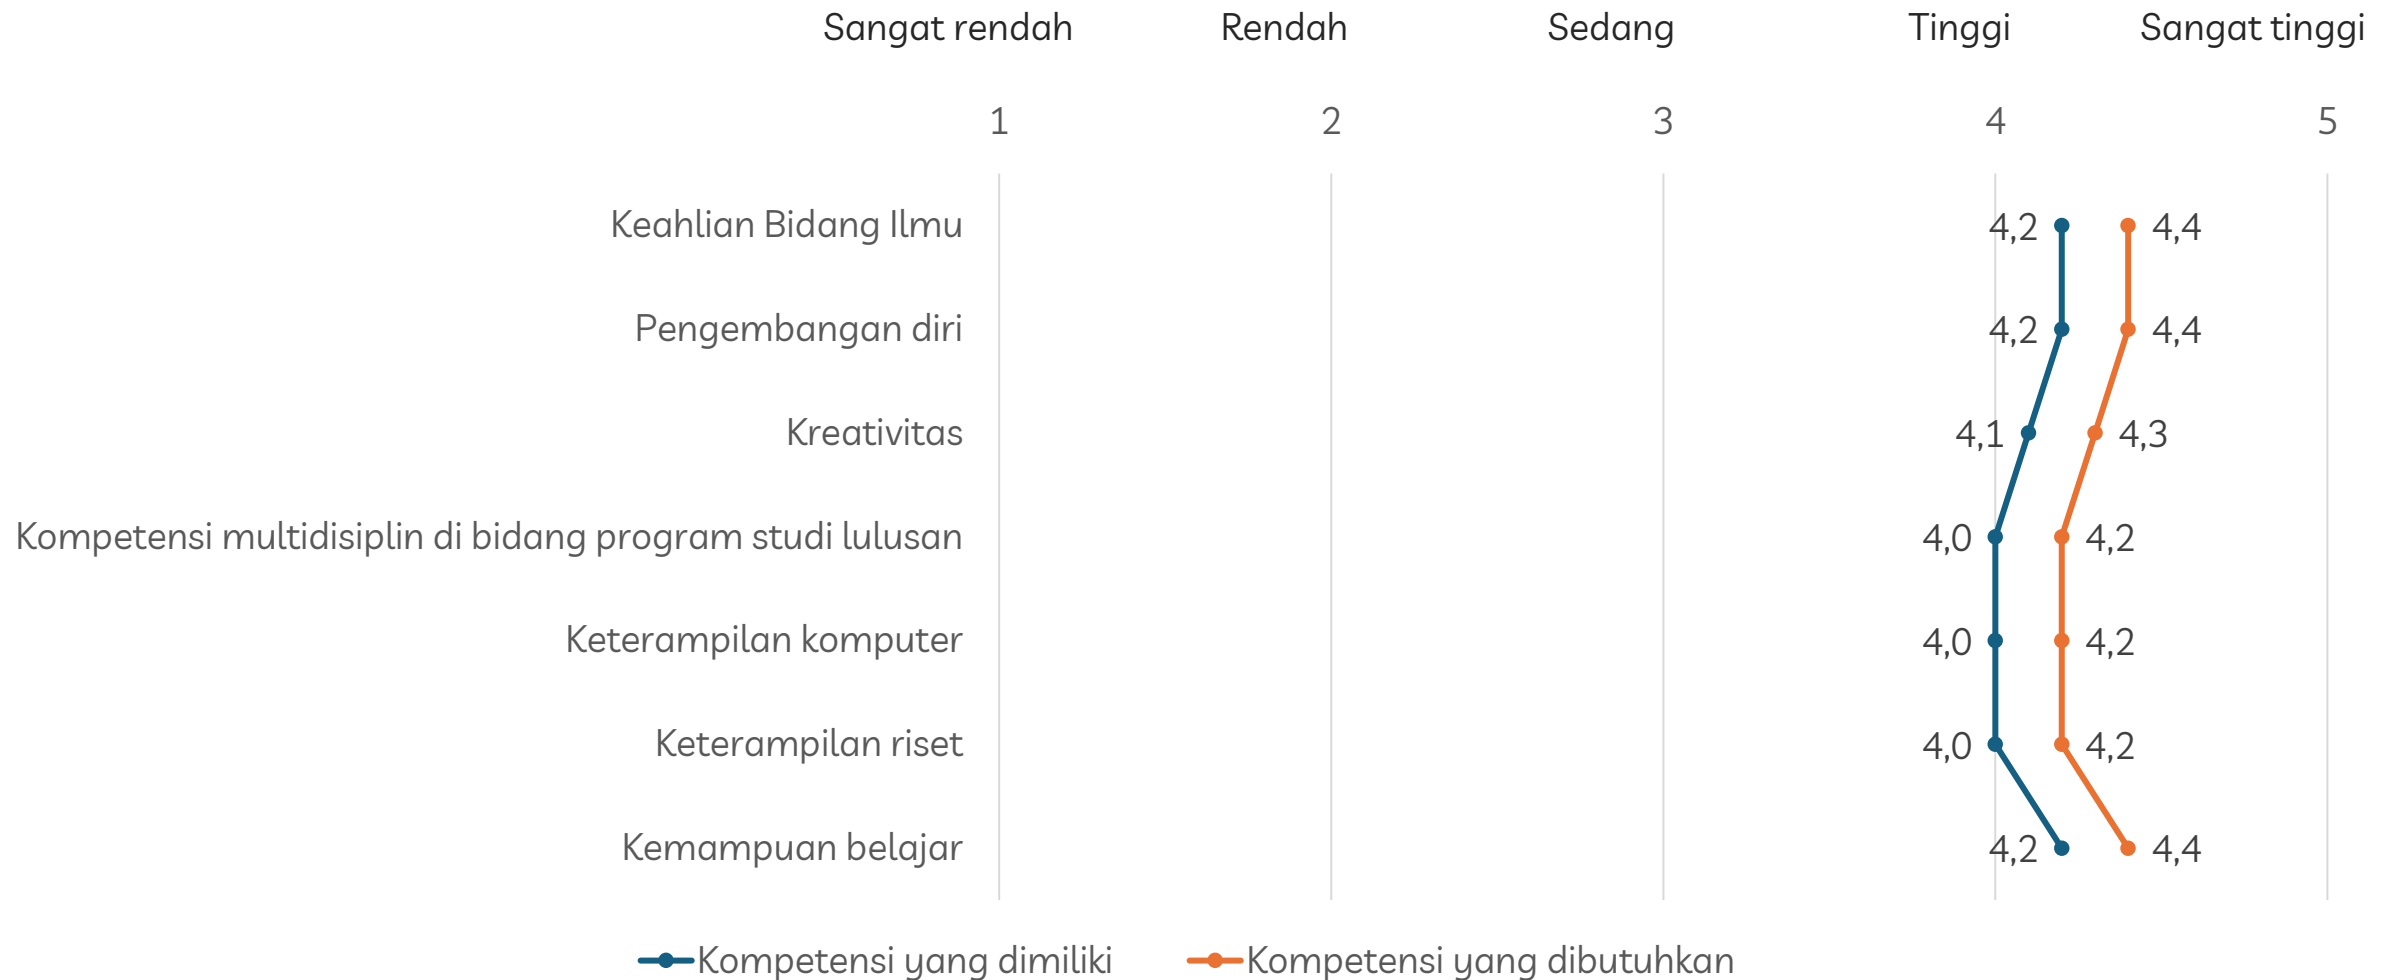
Sangat rendah Rendah Sedang Tinggi Sangat tinggi

1 2 3 4 5

Keahlian Bidang Ilmu 4,2 4,4
Pengembangan diri 4,2 4,4
Kreativitas 4,1 4,3
Kompetensi multidisiplin di bidang program studi lulusan 4,0 4,2
Keterampilan komputer 4,0 4,2
Keterampilan riset 4,0 4,2
Kemampuan belajar 4,2 4,4

Kompetensi yang dimiliki Kompetensi yang dibutuhkan